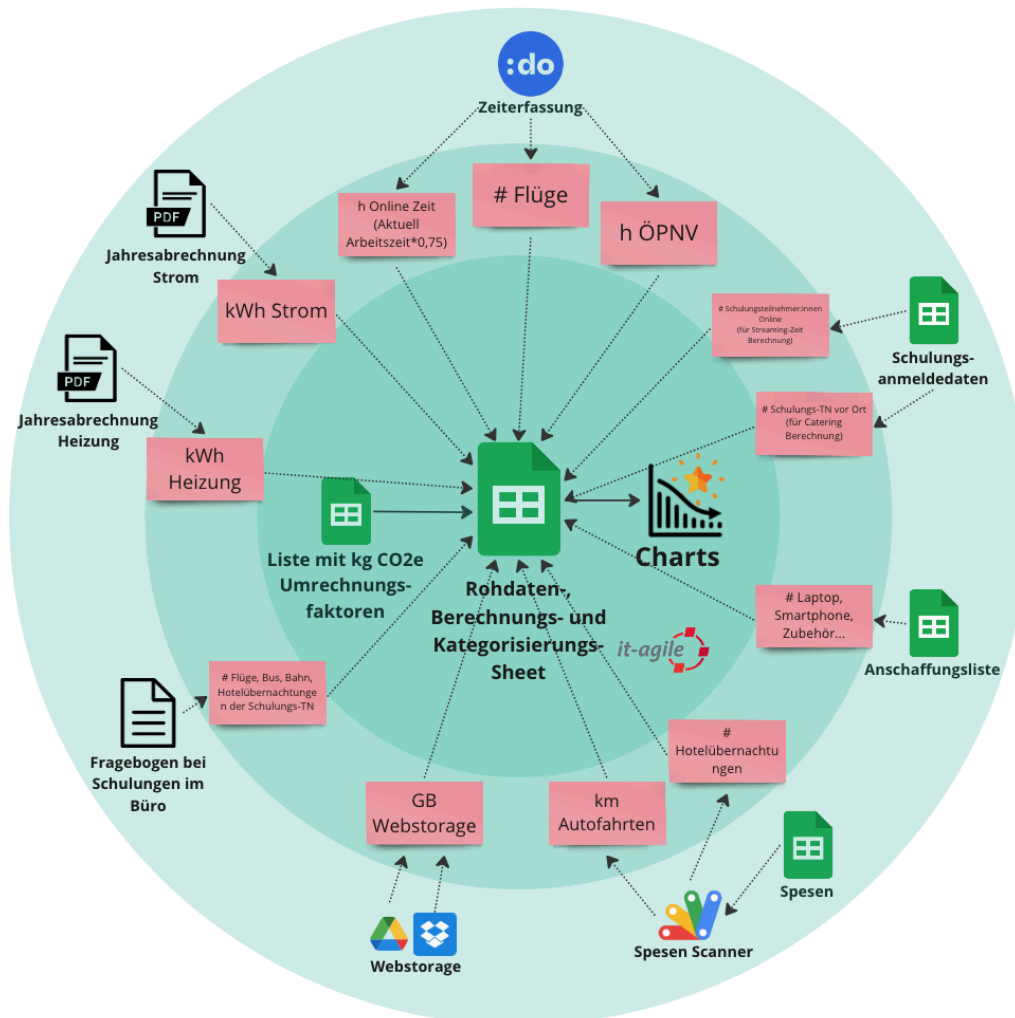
:do

Zeiterfassung

h Online Zeit (Aktuell Arbeitszeit*0,75)

# Flüge

h ÖPNV

PDF

Jahresabrechnung Strom

kWh Strom

# Schulungsteilnehmer:innen Online (für Streaming-Zeit Berechnung)

Schulungs-anmeldedaten

PDF

Jahresabrechnung Heizung

# Schulungs-TN vor Ort (für Catering Berechnung)

kWh Heizung

Charts

Liste mit kg CO2e Umrechnungs-faktoren

Rohdaten-, Berechnungs- und Kategorisierungs-Sheet

it-agile

# Laptop, Smartphone, Zubehör...

Anschaffungsliste

# Flüge, Bus, Bahn, Hotelübernachtungen der Schulungs-TN

Fragebogen bei Schulungen im Büro

# Hotelübernachtungen

GB Webstorage

km Autofahrten

Spesen

Webstorage

Spesen Scanner